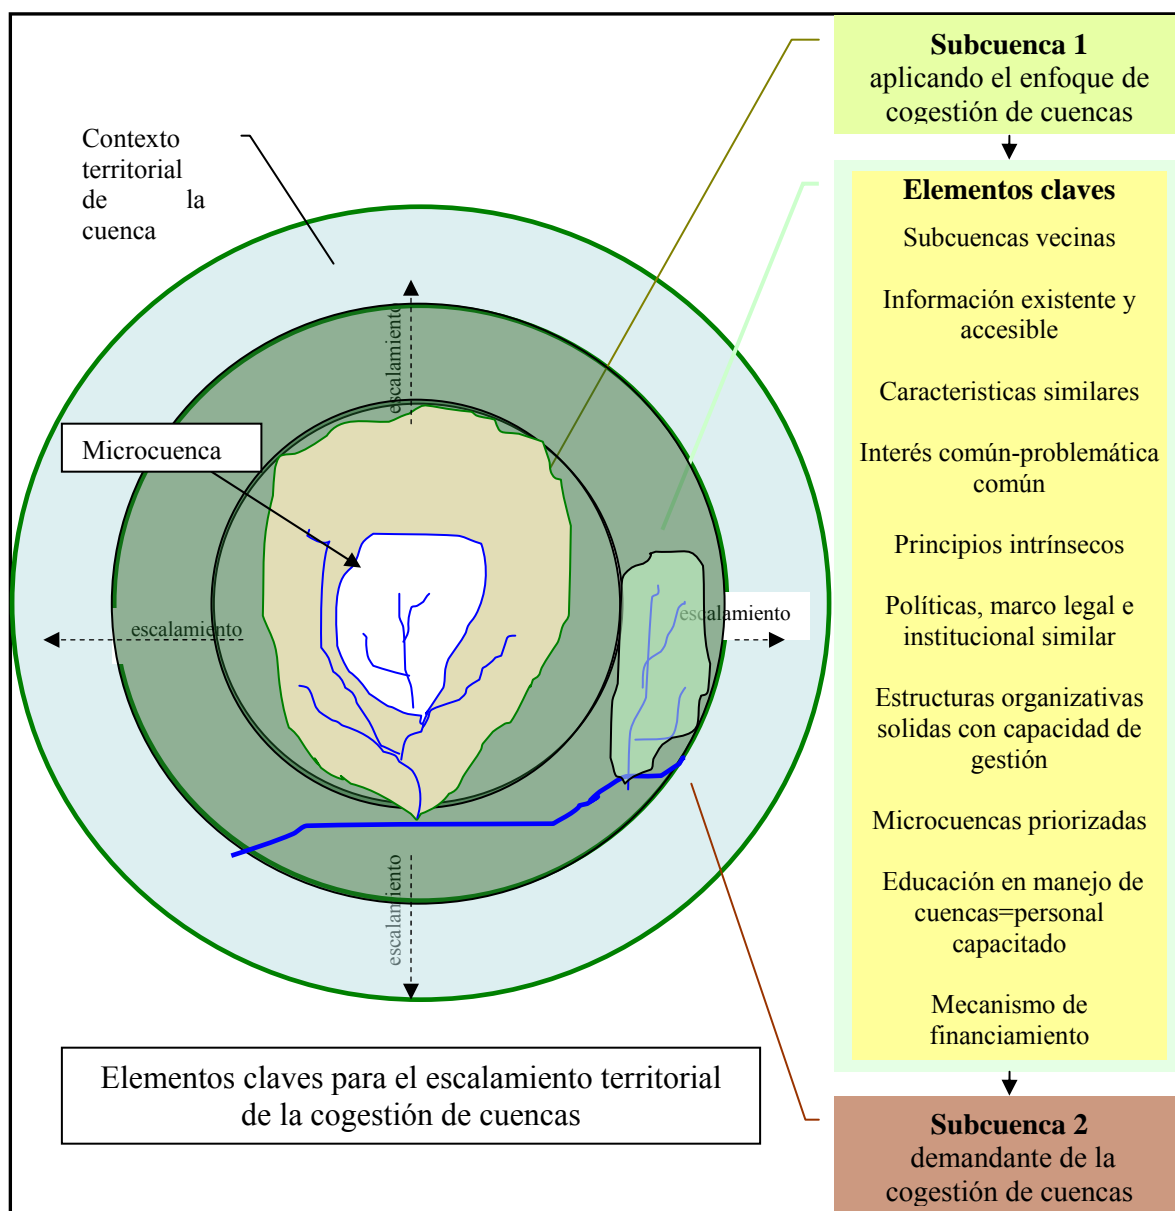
Contexto territorial de la cuenca

Microcuenca

escalamiento

escalamiento

escalamiento

escalamiento

Subcuenca 1
aplicando el enfoque de cogestión de cuencas

Elementos claves
Subcuencas vecinas

Información existente y accesible

Caracteristicas similares

Interés común-problemática común

Principios intrínsecos

Políticas, marco legal e institucional similar

Estructuras organizativas solidas con capacidad de gestión

Microcuencas priorizadas

Educación en manejo de cuencas=personal capacitado

Mecanismo de financiamiento

Subcuenca 2
demandante de la cogestión de cuencas

Elementos claves para el escalamiento territorial de la cogestión de cuencas